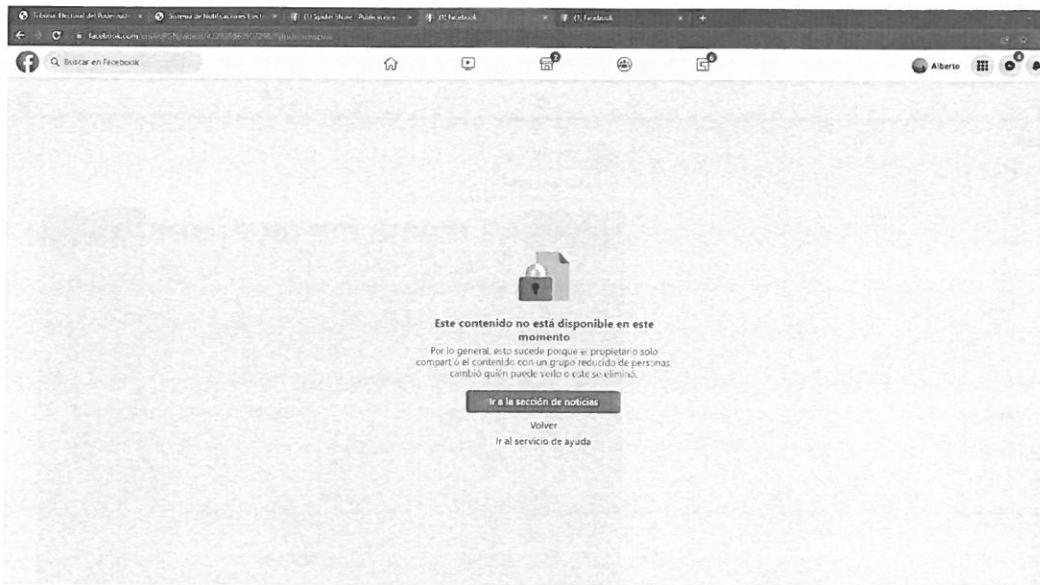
Tribunal Electoral del Poder Jud... × Sistema de Notificaciones Elect... × (1) Spider Show - Publicacione... × (1) Facebook × (1) Facebook × +

facebook.com/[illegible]

Q Buscar en Facebook

Alberto

Este contenido no está disponible en este momento

Por lo general, esto sucede porque el propietario solo compartió el contenido con un grupo reducido de personas, cambió quién puede verlo o este se eliminó.

Ir a la sección de noticias

Volver

Ir al servicio de ayuda